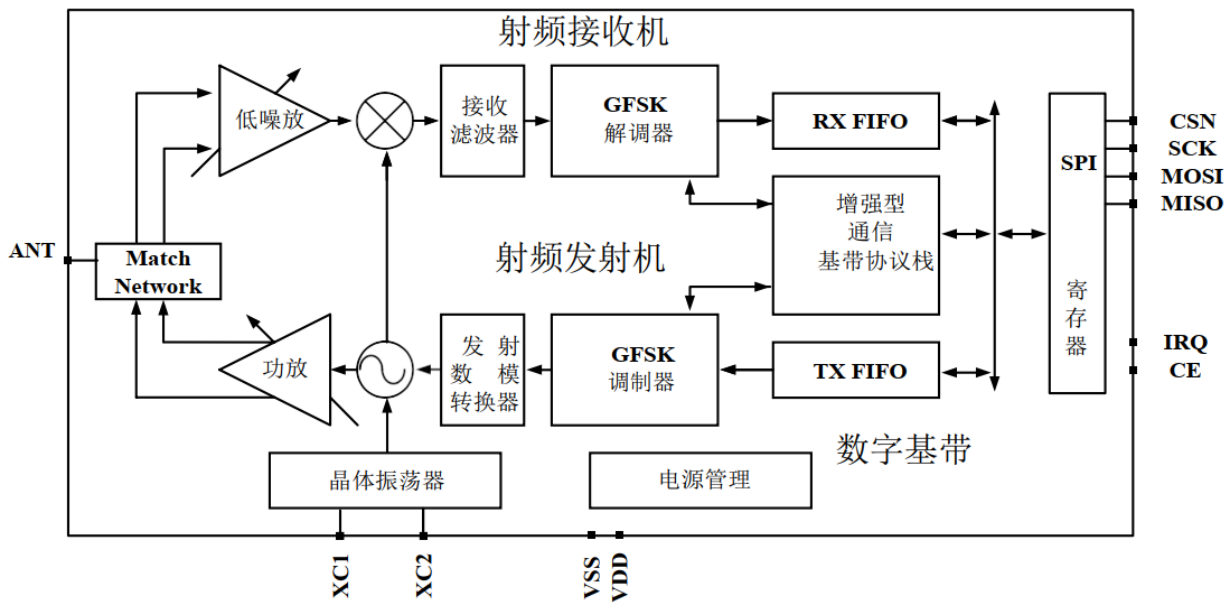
射频接收机

低噪放

接收
滤波器

GFSK
解调器

RX FIFO

SPI

CSN
SCK
MOSI
MISO

ANT

Match Network

增强型
通信
基带协议栈

射频发射机

寄
存
器

IRQ
CE

功放

发射
数模
转换器

GFSK
调制器

TX FIFO

数字基带

晶体振荡器

电源管理

XC1
XC2
VSS
VDD